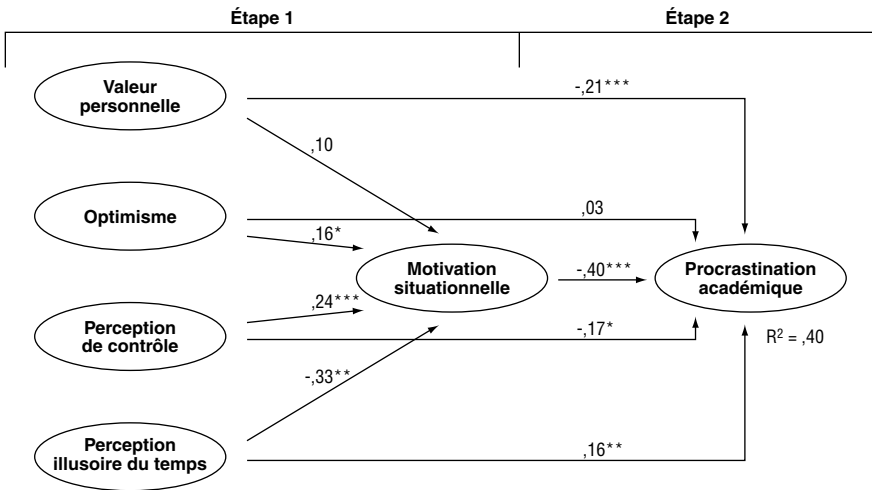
Étape 1

Étape 2

Valeur personnelle

-,21***

,10

Optimisme

,03

,16*

Motivation situationnelle

-,40***

Procrastination académique

,24***

Perception de contrôle

-,17*

$R^2$ = ,40

-,33**

Perception illusoire du temps

,16**